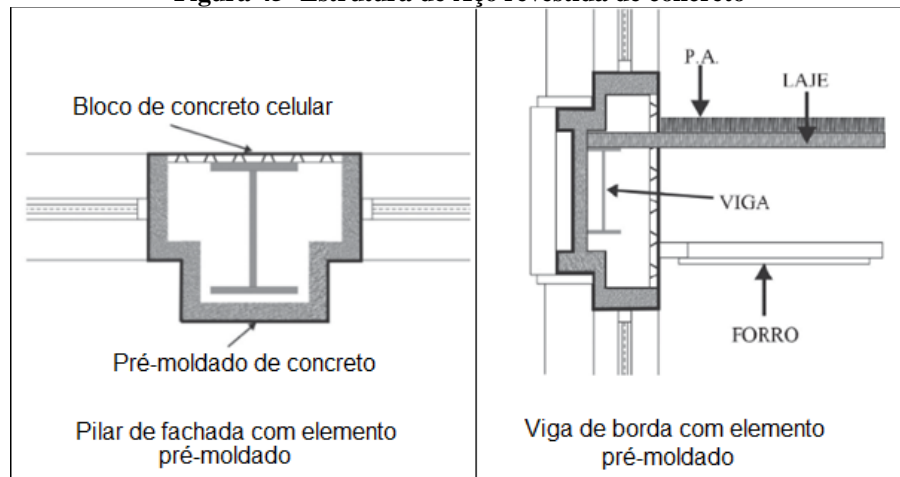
Figura 45 - Estrutura de Aço revestida de concreto

Bloco de concreto celular

Pré-moldado de concreto

Pilar de fachada com elemento pré-moldado

P.A.

LAJE

VIGA

FORRO

Viga de borda com elemento pré-moldado